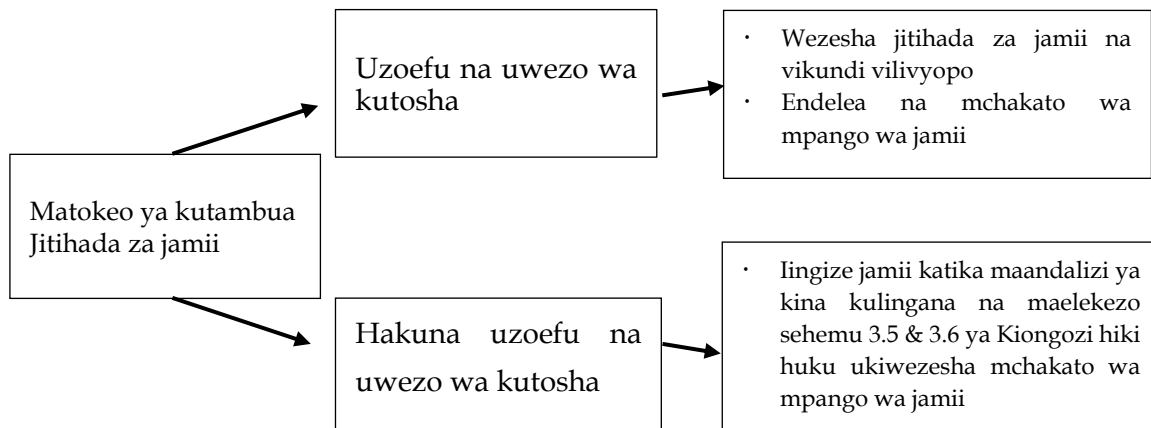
Matokeo ya kutambua Jitihada za jamii

Uzoefu na uwezo wa kutosha

- Wezesha jitihada za jamii na vikundi vilivyopo
- Endelea na mchakato wa mpango wa jamii

Hakuna uzoefu na uwezo wa kutosha

- Iingize jamii katika maandalizi ya kina kulingana na maelekezo sehemu 3.5 & 3.6 ya Kiongozi hiki huku ukiwezesha mchakato wa mpango wa jamii